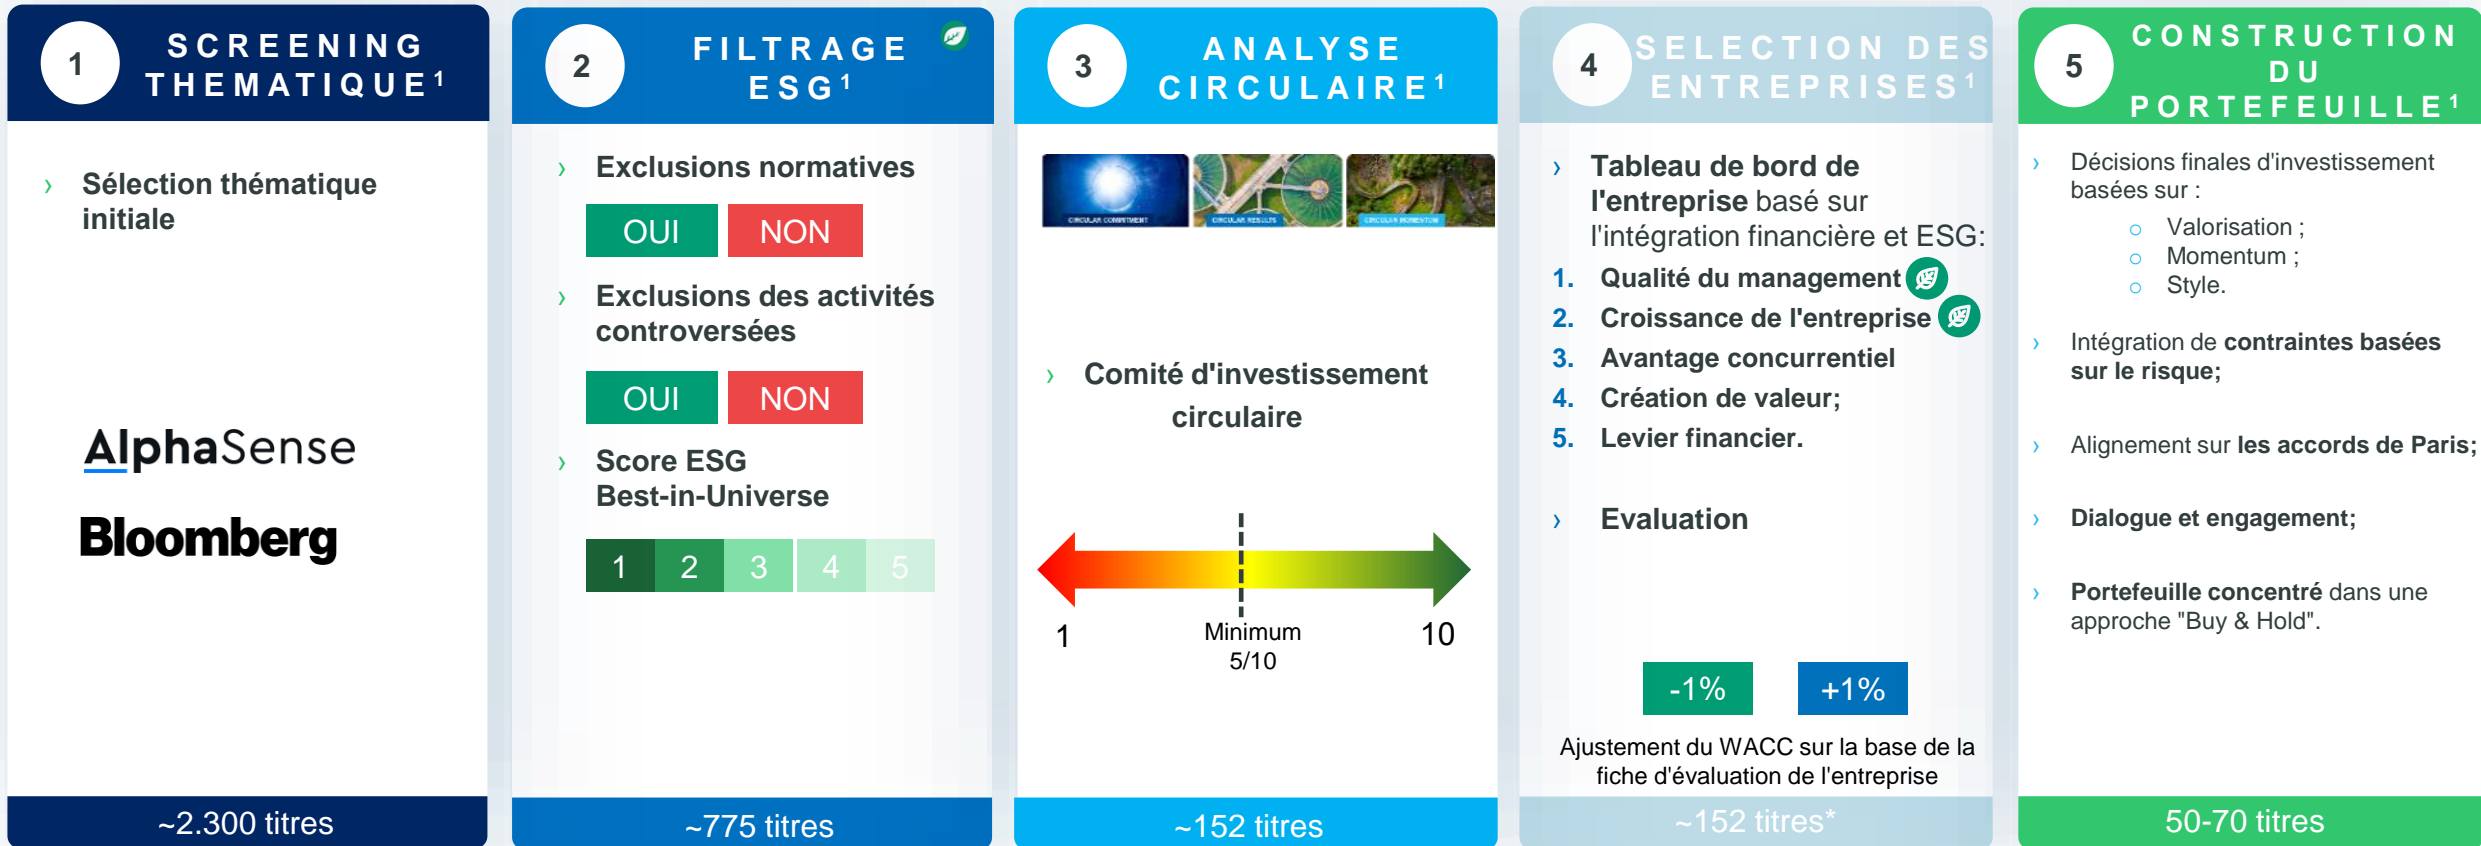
1 SCREENING THEMATIQUE¹

› Sélection thématique initiale

AlphaSense

Bloomberg

~2.300 titres

2 FILTRAGE ESG¹

› Exclusions normatives

OUI NON

› Exclusions des activités controversées

OUI NON

› Score ESG Best-in-Universe

1 2 3 4 5

~775 titres

3 ANALYSE CIRCULAIRE¹

CIRCULAR COMMITMENT CIRCULAR RESULTS CIRCULAR MOMENTUM

› Comité d'investissement circulaire

1 Minimum 5/10 10

~152 titres

4 SELECTION DES ENTREPRISES¹

› **Tableau de bord de l'entreprise** basé sur l'intégration financière et ESG:

1. Qualité du management
2. Croissance de l'entreprise
3. Avantage concurrentiel
4. Création de valeur;
5. Levier financier.

› Evaluation

-1% +1%

Ajustement du WACC sur la base de la fiche d'évaluation de l'entreprise

~152 titres*

5 CONSTRUCTION DU PORTEFEUILLE¹

› Décisions finales d'investissement basées sur :
○ Valorisation ;
○ Momentum ;
○ Style.

› Intégration de **contraintes basées sur le risque;**

› Alignement sur **les accords de Paris;**

› **Dialogue et engagement;**

› **Portefeuille concentré** dans une approche "Buy & Hold".

50-70 titres